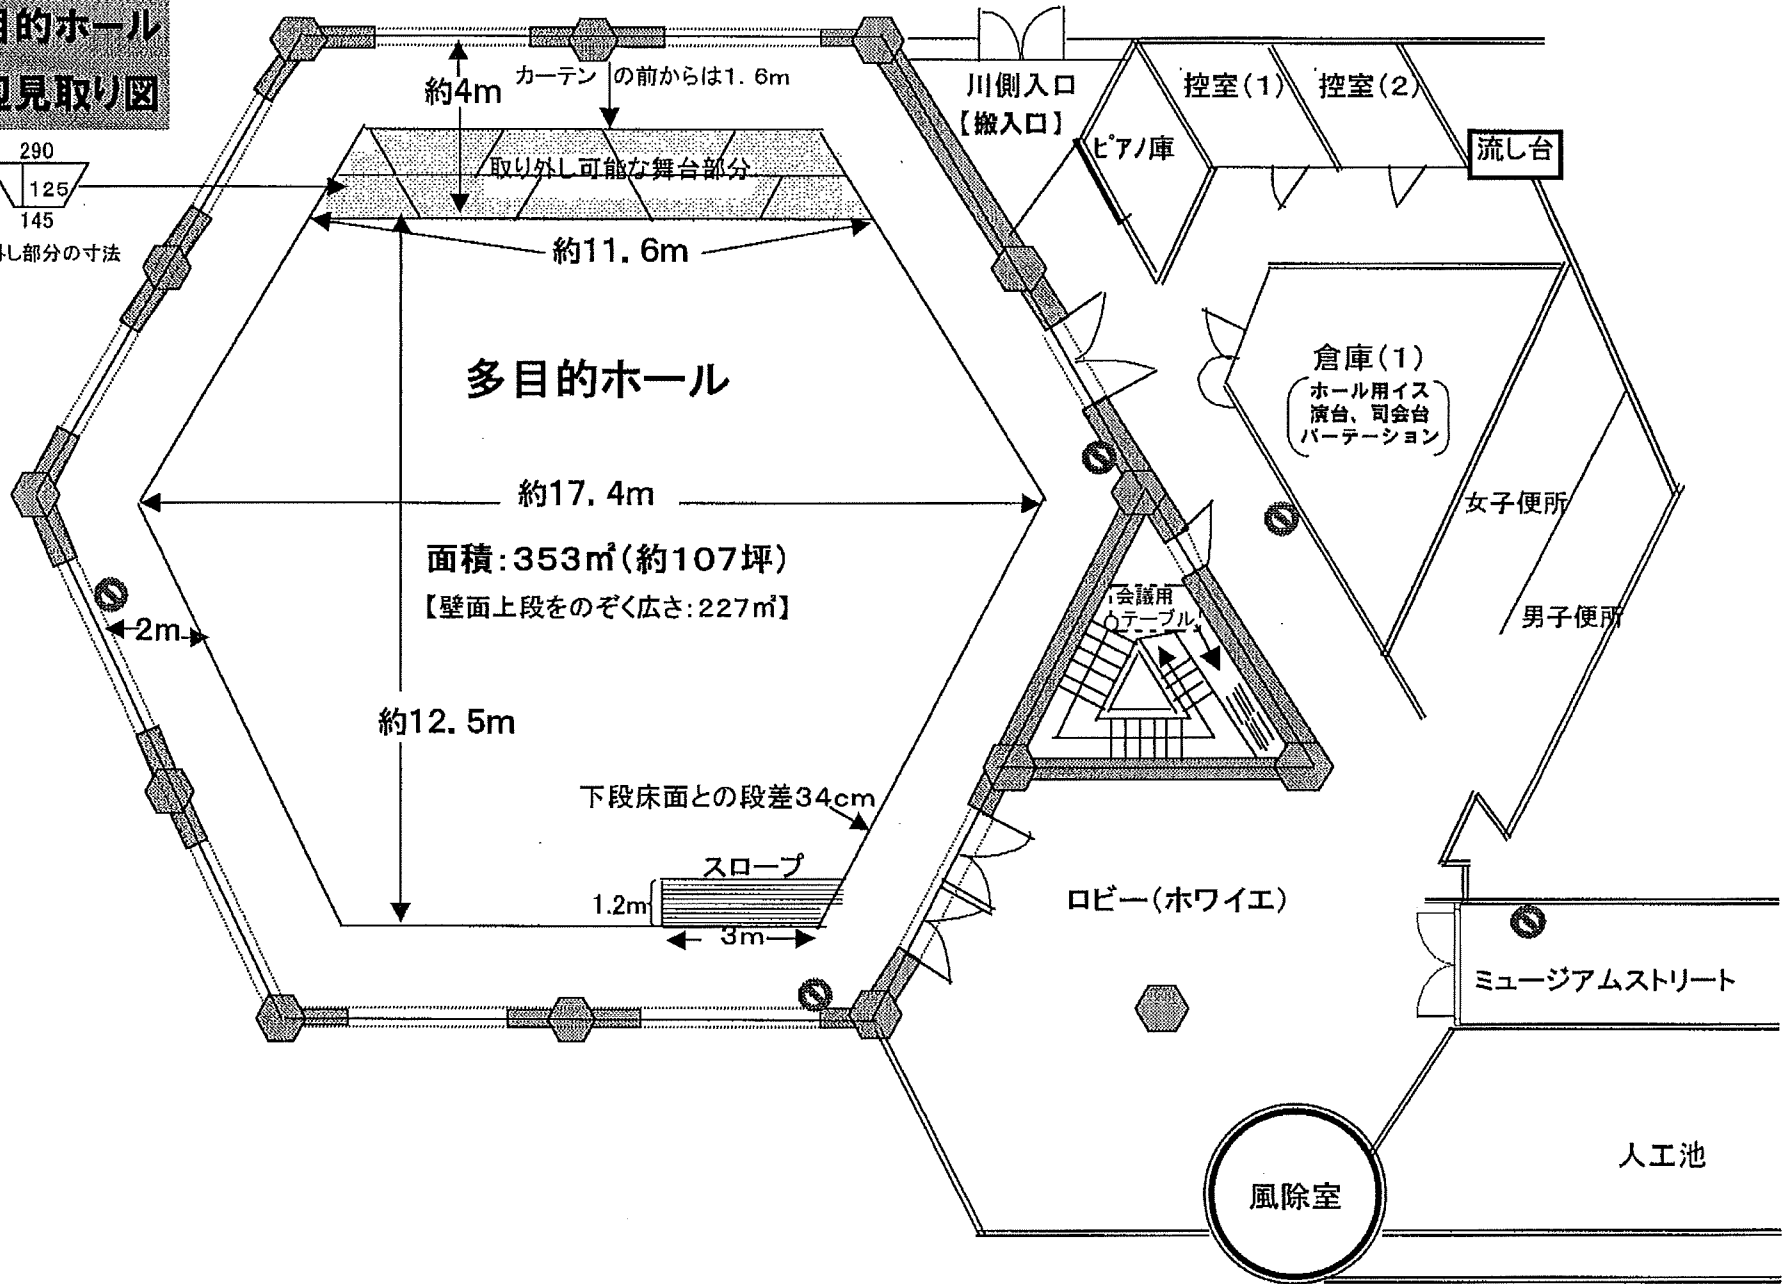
目的ホール
辺見取り図

290
125
145
外し部分の寸法

約4m
カーテン の前からは1.6m
取り外し可能な舞台部分
約11.6m

多目的ホール

約17.4m
面積:353㎡(約107坪)
【壁面上段をのぞく広さ:227㎡】
2m
約12.5m
下段床面との段差34cm
スロープ
1.2m
3m

川側入口
【搬入口】
ピアノ庫
控室(1)
控室(2)
流し台
倉庫(1)
ホール用イス
演台、司会台
パーテーション
女子便所
男子便所
会議用
テーブル
ロビー(ホワイエ)
ミュージアムストリート
人工池
風除室